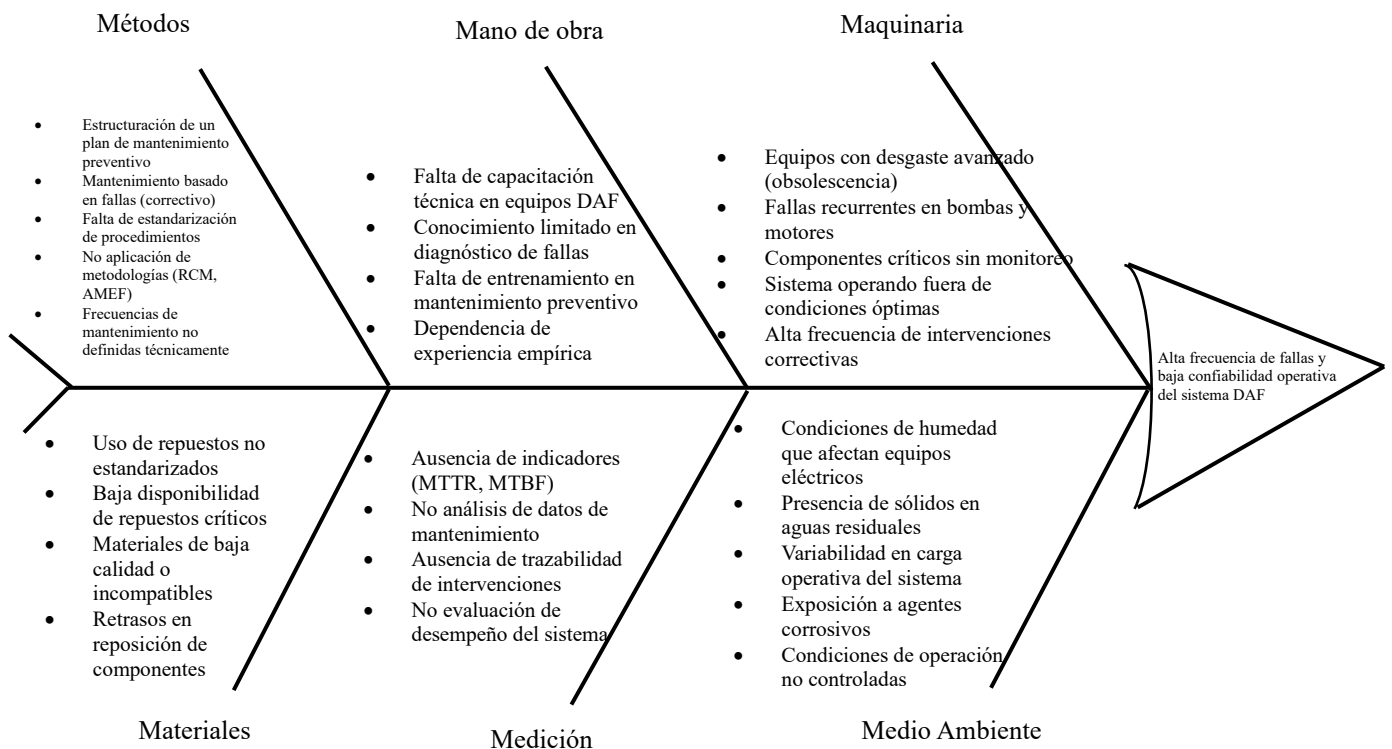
Métodos

- Estructuración de un plan de mantenimiento preventivo
- Mantenimiento basado en fallas (correctivo)
- Falta de estandarización de procedimientos
- No aplicación de metodologías (RCM, AMEF)
- Frecuencias de mantenimiento no definidas técnicamente

Mano de obra

- Falta de capacitación técnica en equipos DAF
- Conocimiento limitado en diagnóstico de fallas
- Falta de entrenamiento en mantenimiento preventivo
- Dependencia de experiencia empírica

Maquinaria

- Equipos con desgaste avanzado (obsolescencia)
- Fallas recurrentes en bombas y motores
- Componentes críticos sin monitoreo
- Sistema operando fuera de condiciones óptimas
- Alta frecuencia de intervenciones correctivas

Alta frecuencia de fallas y baja confiabilidad operativa del sistema DAF

- Uso de repuestos no estandarizados
- Baja disponibilidad de repuestos críticos
- Materiales de baja calidad o incompatibles
- Retrasos en reposición de componentes

Materiales

- Ausencia de indicadores (MTTR, MTBF)
- No análisis de datos de mantenimiento
- Ausencia de trazabilidad de intervenciones
- No evaluación de desempeño del sistema

Medición

- Condiciones de humedad que afectan equipos eléctricos
- Presencia de sólidos en aguas residuales
- Variabilidad en carga operativa del sistema
- Exposición a agentes corrosivos
- Condiciones de operación no controladas

Medio Ambiente